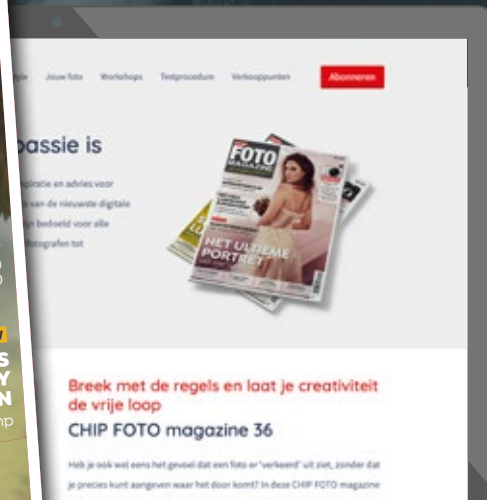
tyle Jouw foto Workshops Testprocedure Verkooppunten Abonneren

passie is

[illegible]piratie en advies voor
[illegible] van de nieuwste digitale
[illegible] bedoeld voor alle
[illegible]otografen tot

FOTO MAGAZINE

HET ULTIEME PORTRET

Breek met de regels en laat je creativiteit de vrije loop

CHIP FOTO magazine 36

Heb je ook wel eens het gevoel dat een foto er 'verkeerd' uit ziet, zonder dat je precies kunt aangeven waar het door komt? In deze CHIP FOTO magazine